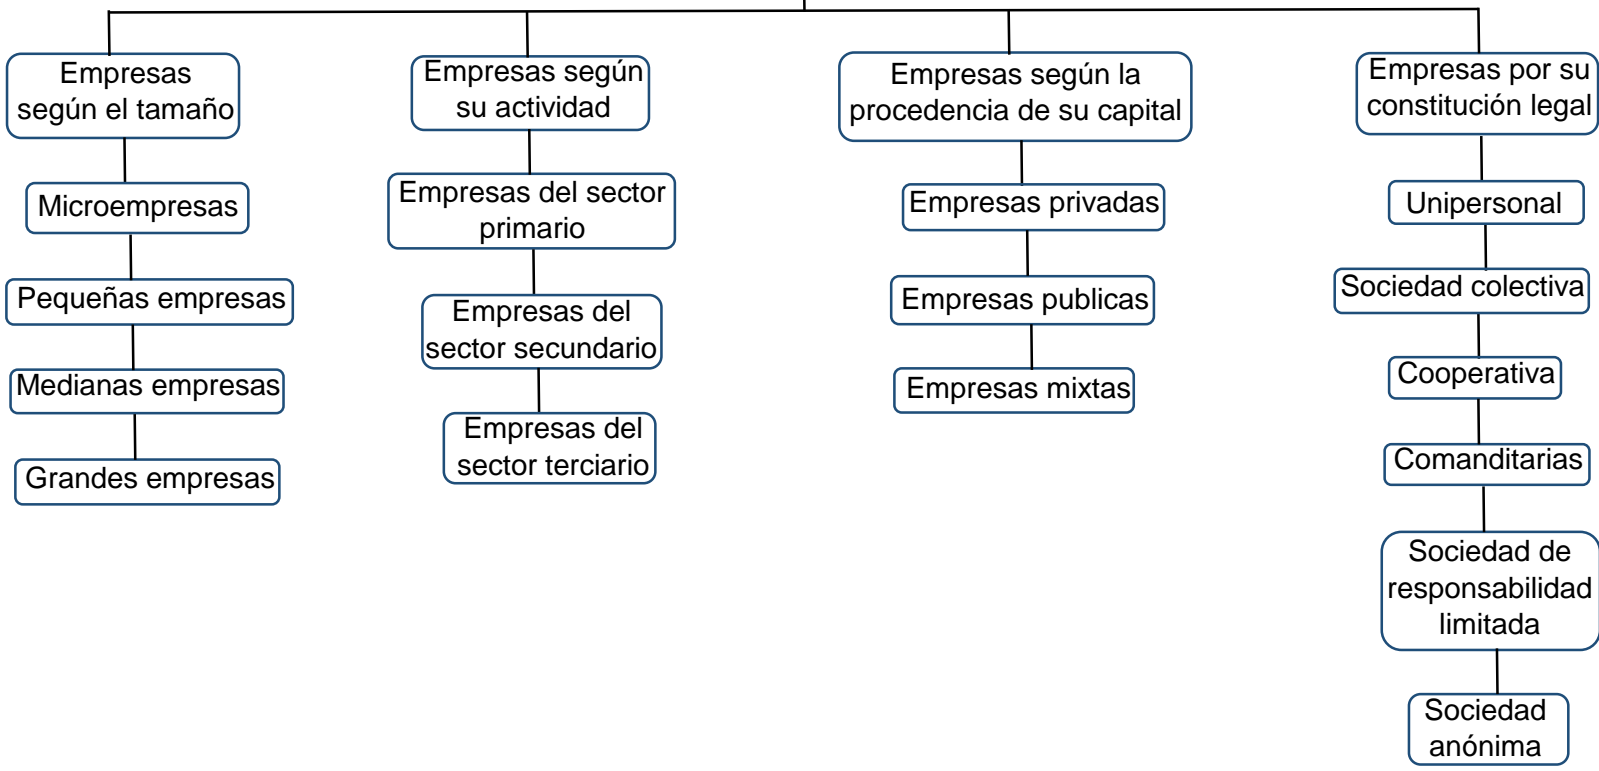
Empresas según el tamaño

Microempresas

Pequeñas empresas

Medianas empresas

Grandes empresas

Empresas según su actividad

Empresas del sector primario

Empresas del sector secundario

Empresas del sector terciario

Empresas según la procedencia de su capital

Empresas privadas

Empresas publicas

Empresas mixtas

Empresas por su constitución legal

Unipersonal

Sociedad colectiva

Cooperativa

Comanditarias

Sociedad de responsabilidad limitada

Sociedad anónima